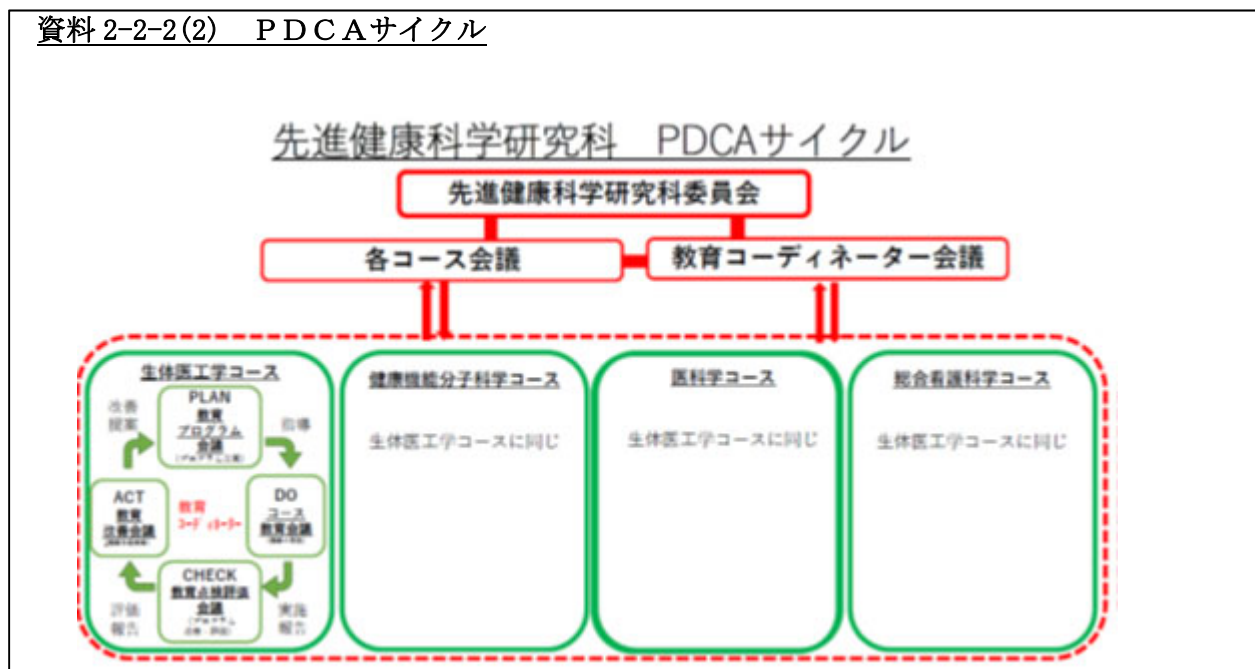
資料 2-2-2(2)　ＰＤＣＡサイクル

先進健康科学研究科　PDCAサイクル

先進健康科学研究科委員会

各コース会議

教育コーディネーター会議

生体医工学コース

改善提案

PLAN
教育プログラム会議
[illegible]

指導

ACT
教育改善会議
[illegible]

教育コーディネーター

DO
コース教育会議
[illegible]

CHECK
教育点検評価会議
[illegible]

評価報告

実施報告

健康機能分子科学コース

生体医工学コースに同じ

医科学コース

生体医工学コースに同じ

総合看護科学コース

生体医工学コースに同じ